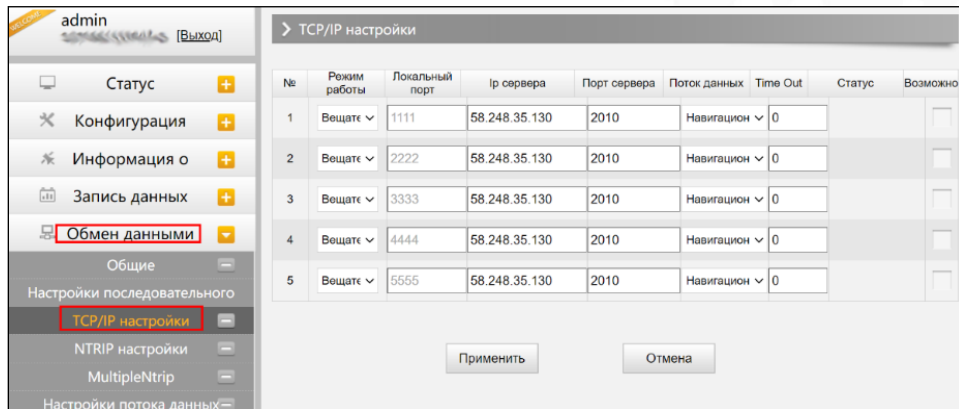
admin
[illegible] [Выход]

Статус
Конфигурация
Информация о
Запись данных
Обмен данными
Общие
Настройки последовательного
TCP/IP настройки
NTRIP настройки
MultipleNtrip
Настройки потока данных

TCP/IP настройки

| № | Режим работы | Локальный порт | Ip сервера | Порт сервера | Поток данных | Time Out | Статус | Возможно |
|---|---|---|---|---|---|---|---|---|
| 1 | Вещате | 1111 | 58.248.35.130 | 2010 | Навигацион | 0 | | |
| 2 | Вещате | 2222 | 58.248.35.130 | 2010 | Навигацион | 0 | | |
| 3 | Вещате | 3333 | 58.248.35.130 | 2010 | Навигацион | 0 | | |
| 4 | Вещате | 4444 | 58.248.35.130 | 2010 | Навигацион | 0 | | |
| 5 | Вещате | 5555 | 58.248.35.130 | 2010 | Навигацион | 0 | | |

Применить
Отмена